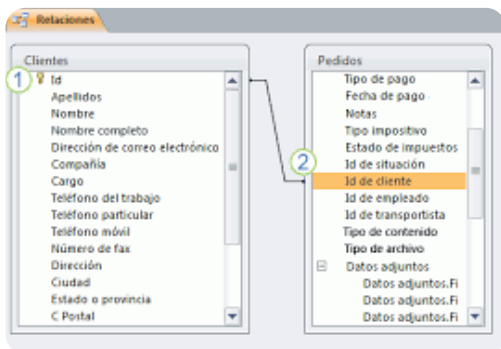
Relaciones

Clientes
1 Id
Apellidos
Nombre
Nombre completo
Dirección de correo electrónico
Compañía
Cargo
Teléfono del trabajo
Teléfono particular
Teléfono móvil
Número de fax
Dirección
Ciudad
Estado o provincia
C Postal

Pedidos
Tipo de pago
Fecha de pago
Notas
Tipo impositivo
Estado de impuestos
Id de situación
2 Id de cliente
Id de empleado
Id de transportista
Tipo de contenido
Tipo de archivo
Datos adjuntos
Datos adjuntos.Fi
Datos adjuntos.Fi
Datos adjuntos.Fi